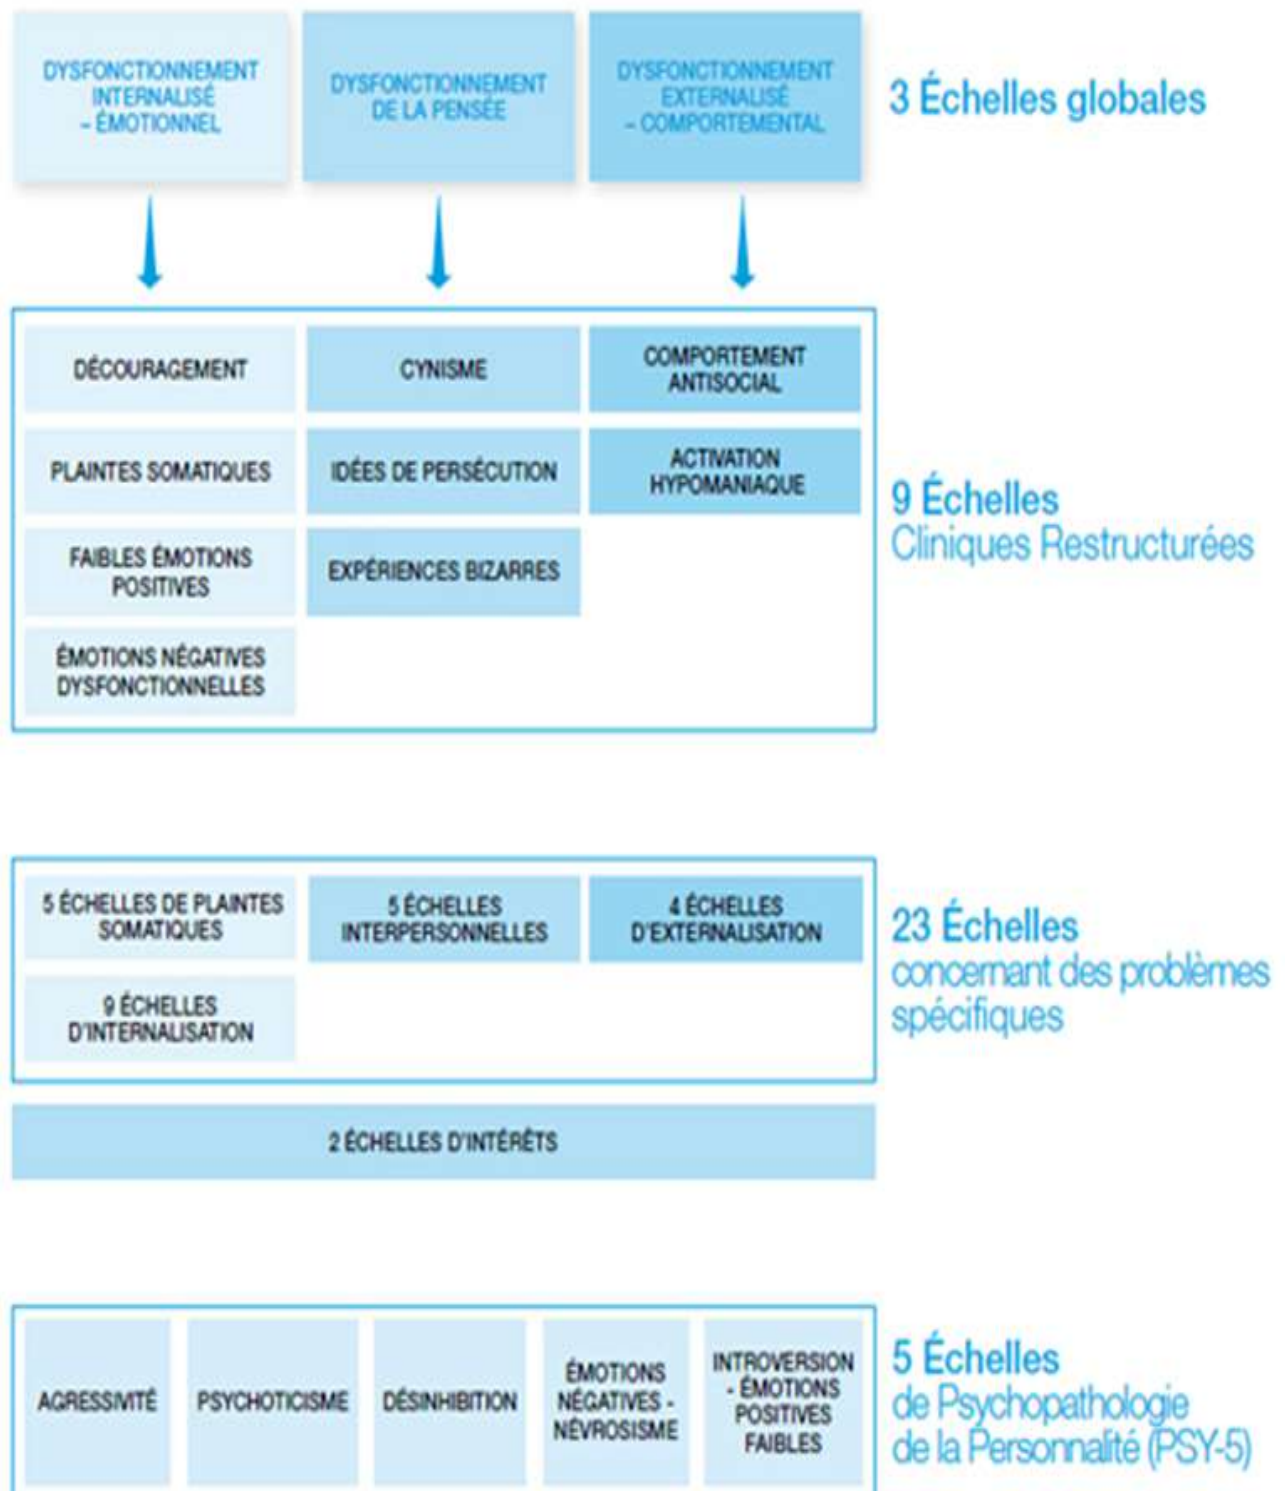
DYSFONCTIONNEMENT INTERNALISÉ - ÉMOTIONNEL

DYSFONCTIONNEMENT DE LA PENSÉE

DYSFONCTIONNEMENT EXTERNALISÉ - COMPORTEMENTAL

3 Échelles globales

DÉCOURAGEMENT

CYNISME

COMPORTEMENT ANTISOCIAL

PLAINTES SOMATIQUES

IDÉES DE PERSÉCUTION

ACTIVATION HYPOMANIAQUE

FAIBLES ÉMOTIONS POSITIVES

EXPÉRIENCES BIZARRES

ÉMOTIONS NÉGATIVES DYSFONCTIONNELLES

9 Échelles
Cliniques Restructurées

5 ÉCHELLES DE PLAINTES SOMATIQUES

5 ÉCHELLES INTERPERSONNELLES

4 ÉCHELLES D'EXTERNALISATION

9 ÉCHELLES D'INTERNALISATION

23 Échelles
concernant des problèmes spécifiques

2 ÉCHELLES D'INTÉRÊTS

AGRESSIVITÉ

PSYCHOTICISME

DÉSINHIBITION

ÉMOTIONS NÉGATIVES - NÉVROSISME

INTROVERSION - ÉMOTIONS POSITIVES FAIBLES

5 Échelles
de Psychopathologie de la Personnalité (PSY-5)